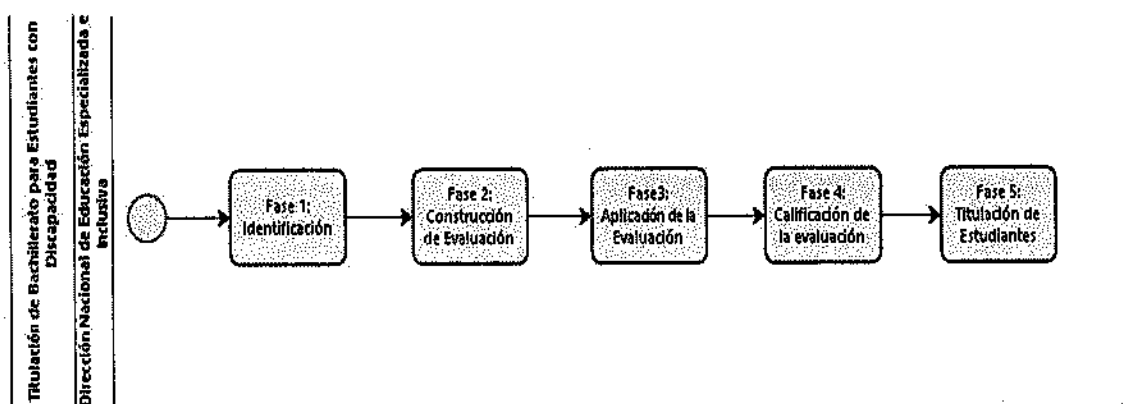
Titulación de Bachillerato para Estudiantes con Discapacidad

Dirección Nacional de Educación Especializada e Inclusiva

Fase 1: Identificación

Fase 2: Construcción de Evaluación

Fase3: Aplicación de la Evaluación

Fase 4: Calificación de la evaluación

Fase 5: Titulación de Estudiantes